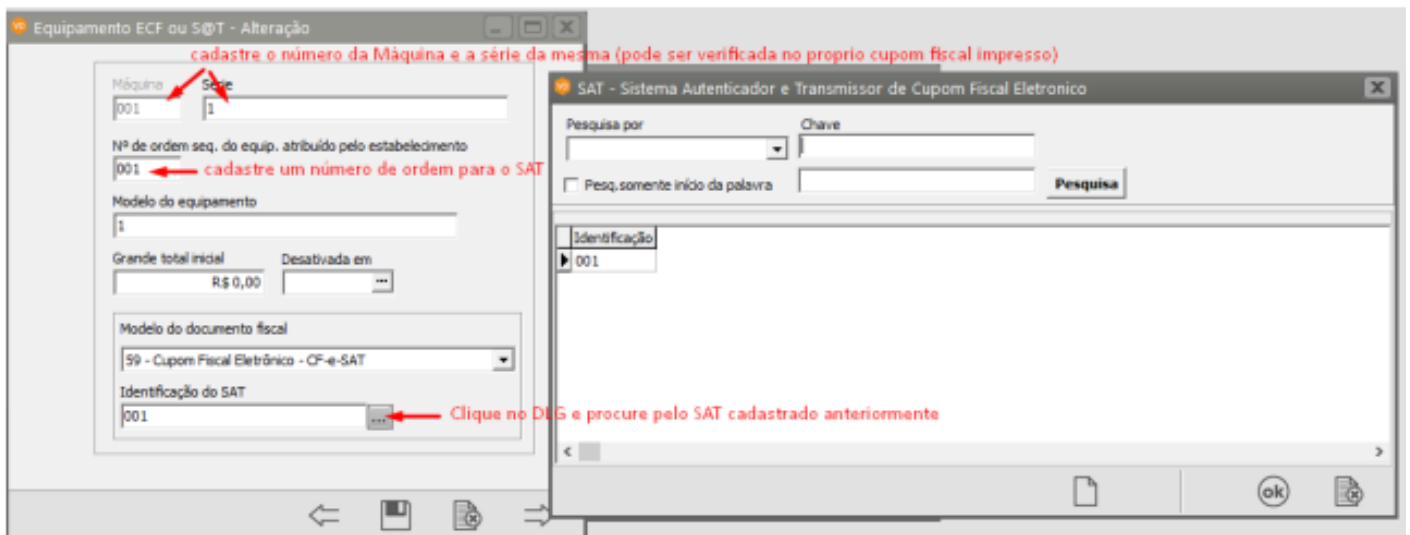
Equipamento ECF ou S@T - Alteração

cadastre o número da Máquina e a série da mesma (pode ser verificada no proprio cupom fiscal impresso)

Máquina
001
Série
1

Nº de ordem seq. do equip. atribuído pelo estabelecimento
001
cadastre um número de ordem para o SAT

Modelo do equipamento
1

Grande total inicial
R$ 0,00
Desativada em

Modelo do documento fiscal
59 - Cupom Fiscal Eletrônico - CF-e-SAT

Identificação do SAT
001
Clique no DLG e procure pelo SAT cadastrado anteriormente

SAT - Sistema Autenticador e Transmissor de Cupom Fiscal Eletronico

Pesquisa por
Chave
Pesq. somente início da palavra
Pesquisa

| Identificação |
|---|
| 001 |

ok